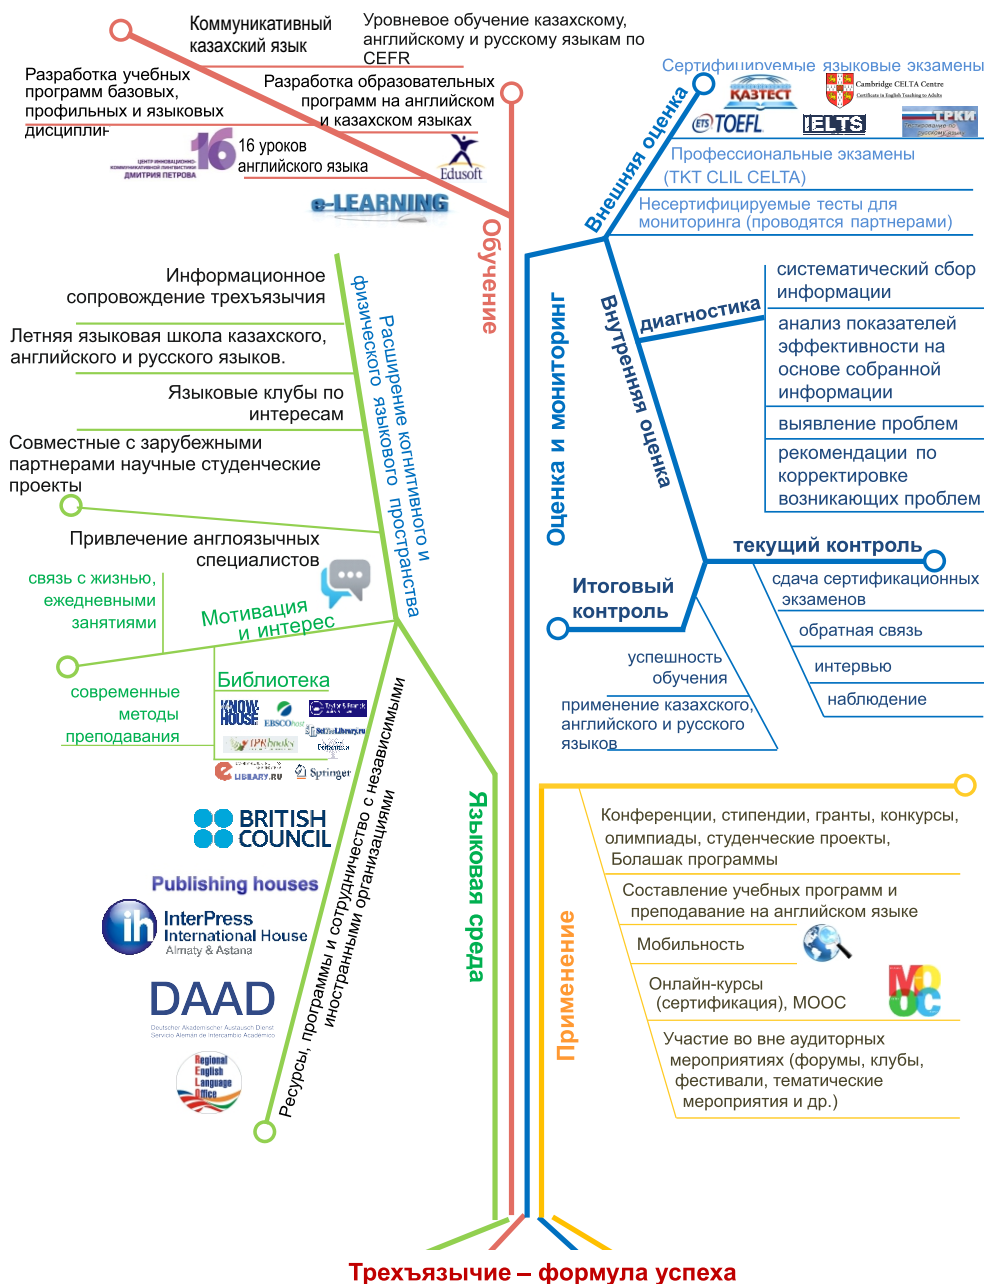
Коммуникативный казахский язык

Уровневое обучение казахскому, английскому и русскому языкам по CEFR

Разработка учебных программ базовых, профильных и языковых дисциплин

Разработка образовательных программ на английском и казахском языках

ЦЕНТР ИННОВАЦИОННО-КОММУНИКАТИВНОЙ ЛИНГВИСТИКИ ДМИТРИЯ ПЕТРОВА

16 уроков английского языка

Edusoft

e-LEARNING

Обучение

Сертифицируемые языковые экзамены

КАЗТЕСТ

Cambridge CELTA Centre

TOEFL

IELTS

ТРКИ

Внешняя оценка

Профессиональные экзамены (TKT CLIL CELTA)

Несертифицируемые тесты для мониторинга (проводятся партнерами)

Информационное сопровождение трехъязычия

Летняя языковая школа казахского, английского и русского языков.

Языковые клубы по интересам

Совместные с зарубежными партнерами научные студенческие проекты

Привлечение англоязычных специалистов

Расширение когнитивного и физического языкового пространства

Оценка и мониторинг

Внутренняя оценка

диагностика

систематический сбор информации

анализ показателей эффективности на основе собранной информации

выявление проблем

рекомендации по корректировке возникающих проблем

текущий контроль

сдача сертификационных экзаменов

обратная связь

интервью

наблюдение

Итоговый контроль

успешность обучения

применение казахского, английского и русского языков

связь с жизнью, ежедневными занятиями

Мотивация и интерес

современные методы преподавания

Библиотека

KNOW HOUSE

EBSCO

Taylor & Francis

IPRbooks

eLIBRARY.RU

Springer

BRITISH COUNCIL

Publishing houses

InterPress International House Almaty & Astana

DAAD

Deutscher Akademischer Austausch Dienst

Regional English Language Office

Ресурсы, программы и сотрудничество с независимыми иностранными организациями

Языковая среда

Применение

Конференции, стипендии, гранты, конкурсы, олимпиады, студенческие проекты, Болашак программы

Составление учебных программ и преподавание на английском языке

Мобильность

Онлайн-курсы (сертификация), MOOC

MOOC

Участие во вне аудиторных мероприятиях (форумы, клубы, фестивали, тематические мероприятия и др.)

Трехъязычие – формула успеха